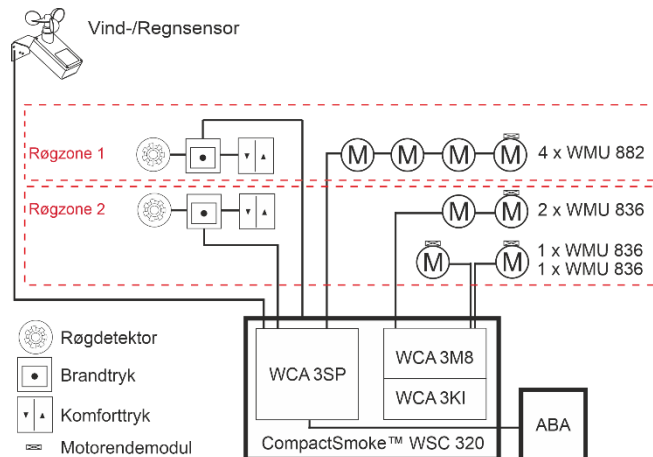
Vind-/Regnsensor

Røgzone 1

M M M M 4 x WMU 882

Røgzone 2

M M 2 x WMU 836

M M 1 x WMU 836
1 x WMU 836

Røgdetektor

Brandtryk

Komforttryk

Motorendemodul

WCA 3SP

WCA 3M8

WCA 3KI

ABA

CompactSmoke™ WSC 320